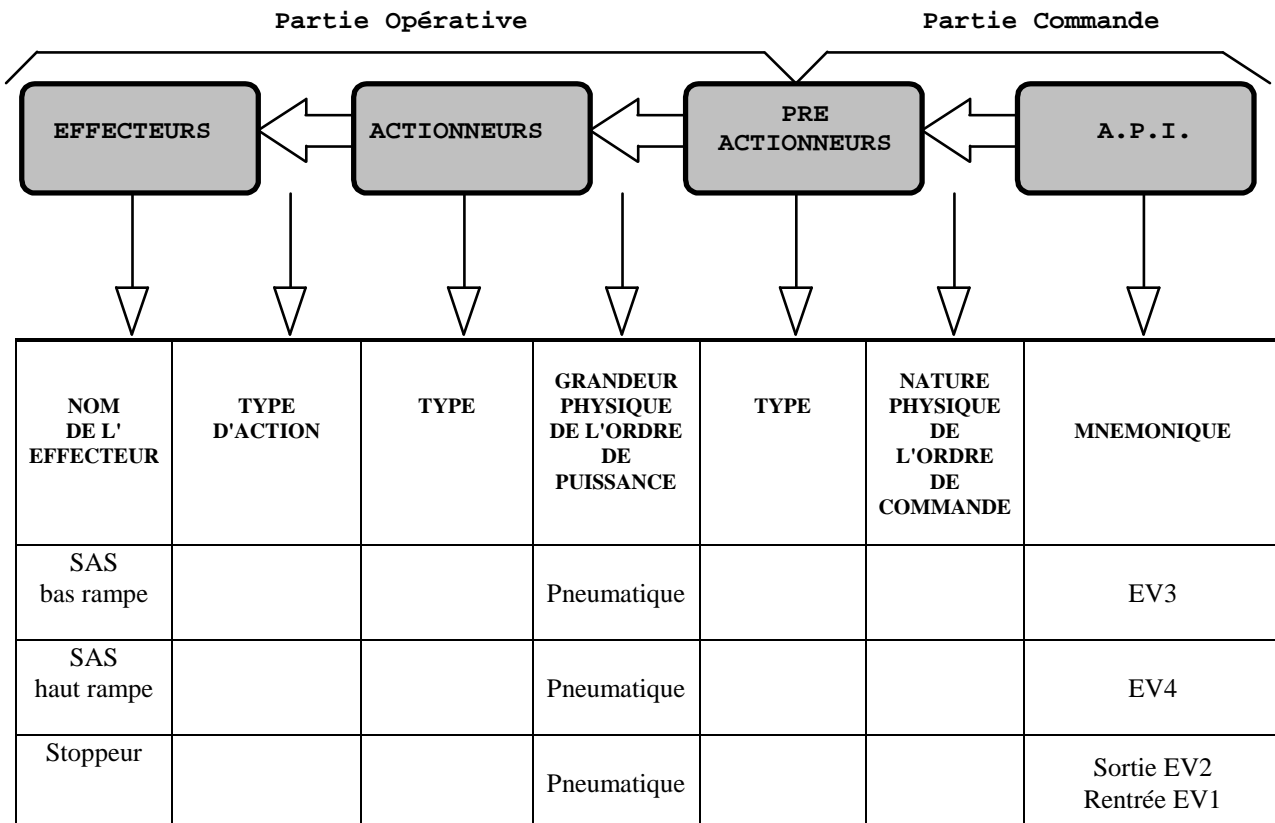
Partie Opérative

Partie Commande

EFFECTEURS

ACTIONNEURS

PRE ACTIONNEURS

A.P.I.

| NOM DE L' EFFECTEUR | TYPE D'ACTION | TYPE | GRANDEUR PHYSIQUE DE L'ORDRE DE PUISSANCE | TYPE | NATURE PHYSIQUE DE L'ORDRE DE COMMANDE | MNEMONIQUE |
|---|---|---|---|---|---|---|
| SAS bas rampe | | | Pneumatique | | | EV3 |
| SAS haut rampe | | | Pneumatique | | | EV4 |
| Stoppeur | | | Pneumatique | | | Sortie EV2 Rentrée EV1 |